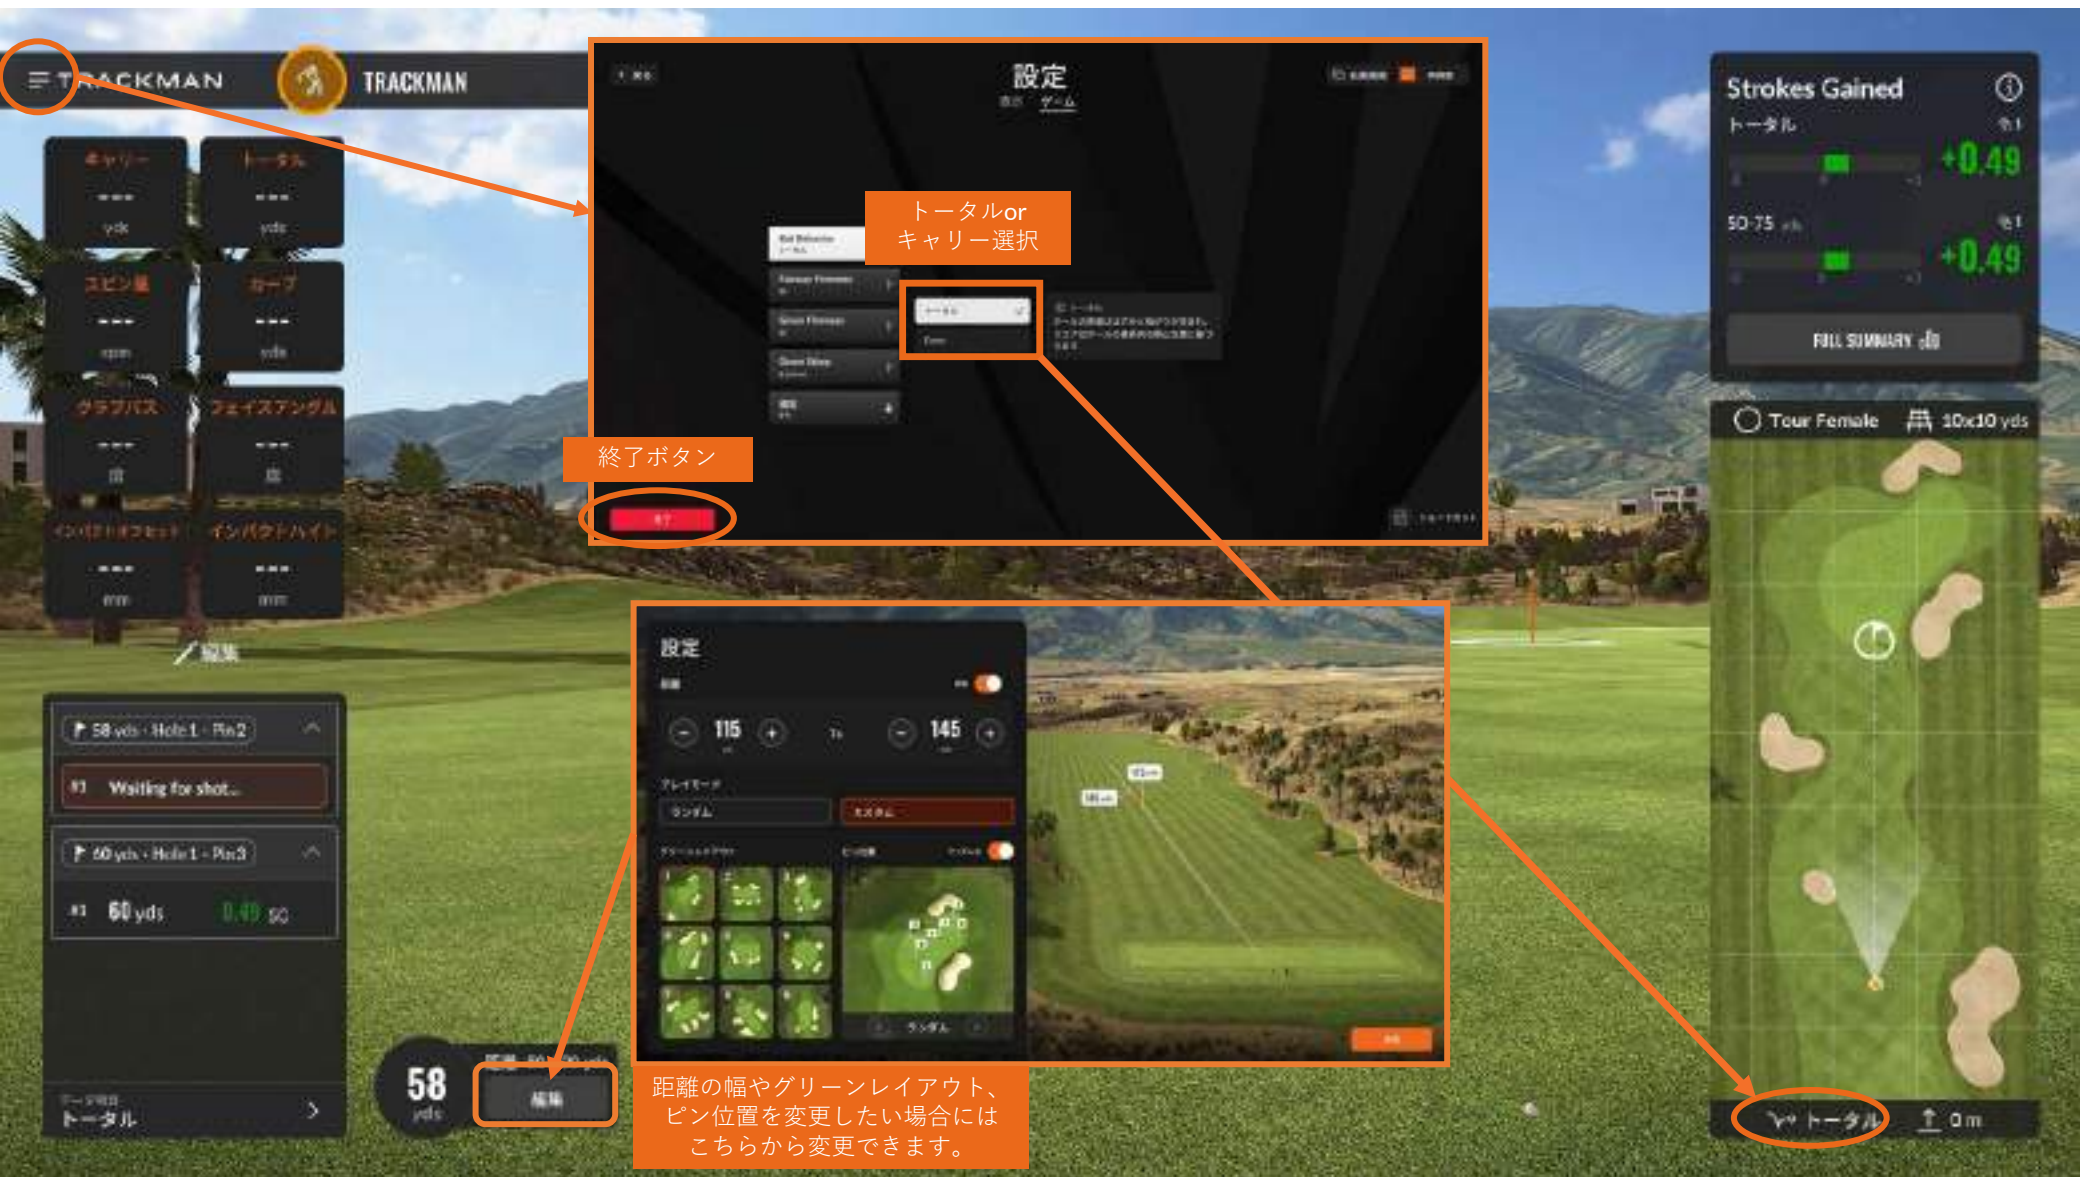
TRACKMAN
TRACKMAN

キャリー
---
yds

トータル
---
yds

スピン量
---
rpm

カーブ
---
yds

クラブパス
---
度

フェイスアングル
---
度

インパクトオフセット
---
mm

インパクトハイト
---
mm

編集

58 yds · Hole 1 · Pin 2
#1 Waiting for shot...

60 yds · Hole 1 · Pin 3
#1 60 yds 0.49 SG

トータル

58 yds

編集

設定
ゲーム

トータルor キャリー選択

トータル

終了ボタン

終了

Strokes Gained
トータル
+0.49
50-75 yds
+0.49
FULL SUMMARY

Tour Female 10x10 yds

トータル 0 m

設定
115
145
プレイモード
ランダム
カスタム
ランダム

距離の幅やグリーンレイアウト、ピン位置を変更したい場合にはこちらから変更できます。